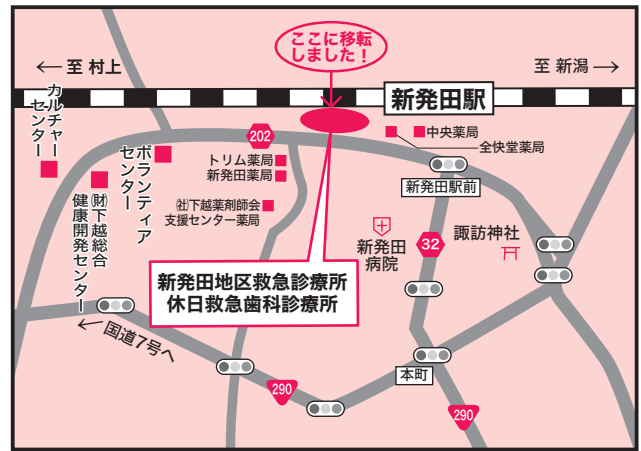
ここに移転しました！

← 至 村上

至 新潟 →

新発田駅

カルチャーセンター

ボランティアセンター

㈶下越総合健康開発センター

202

トリム薬局

新発田薬局

㈳下越薬剤師会支援センター薬局

中央薬局

全快堂薬局

新発田駅前

新発田病院

32

諏訪神社

新発田地区救急診療所
休日救急歯科診療所

← 国道7号へ

290

本町

290